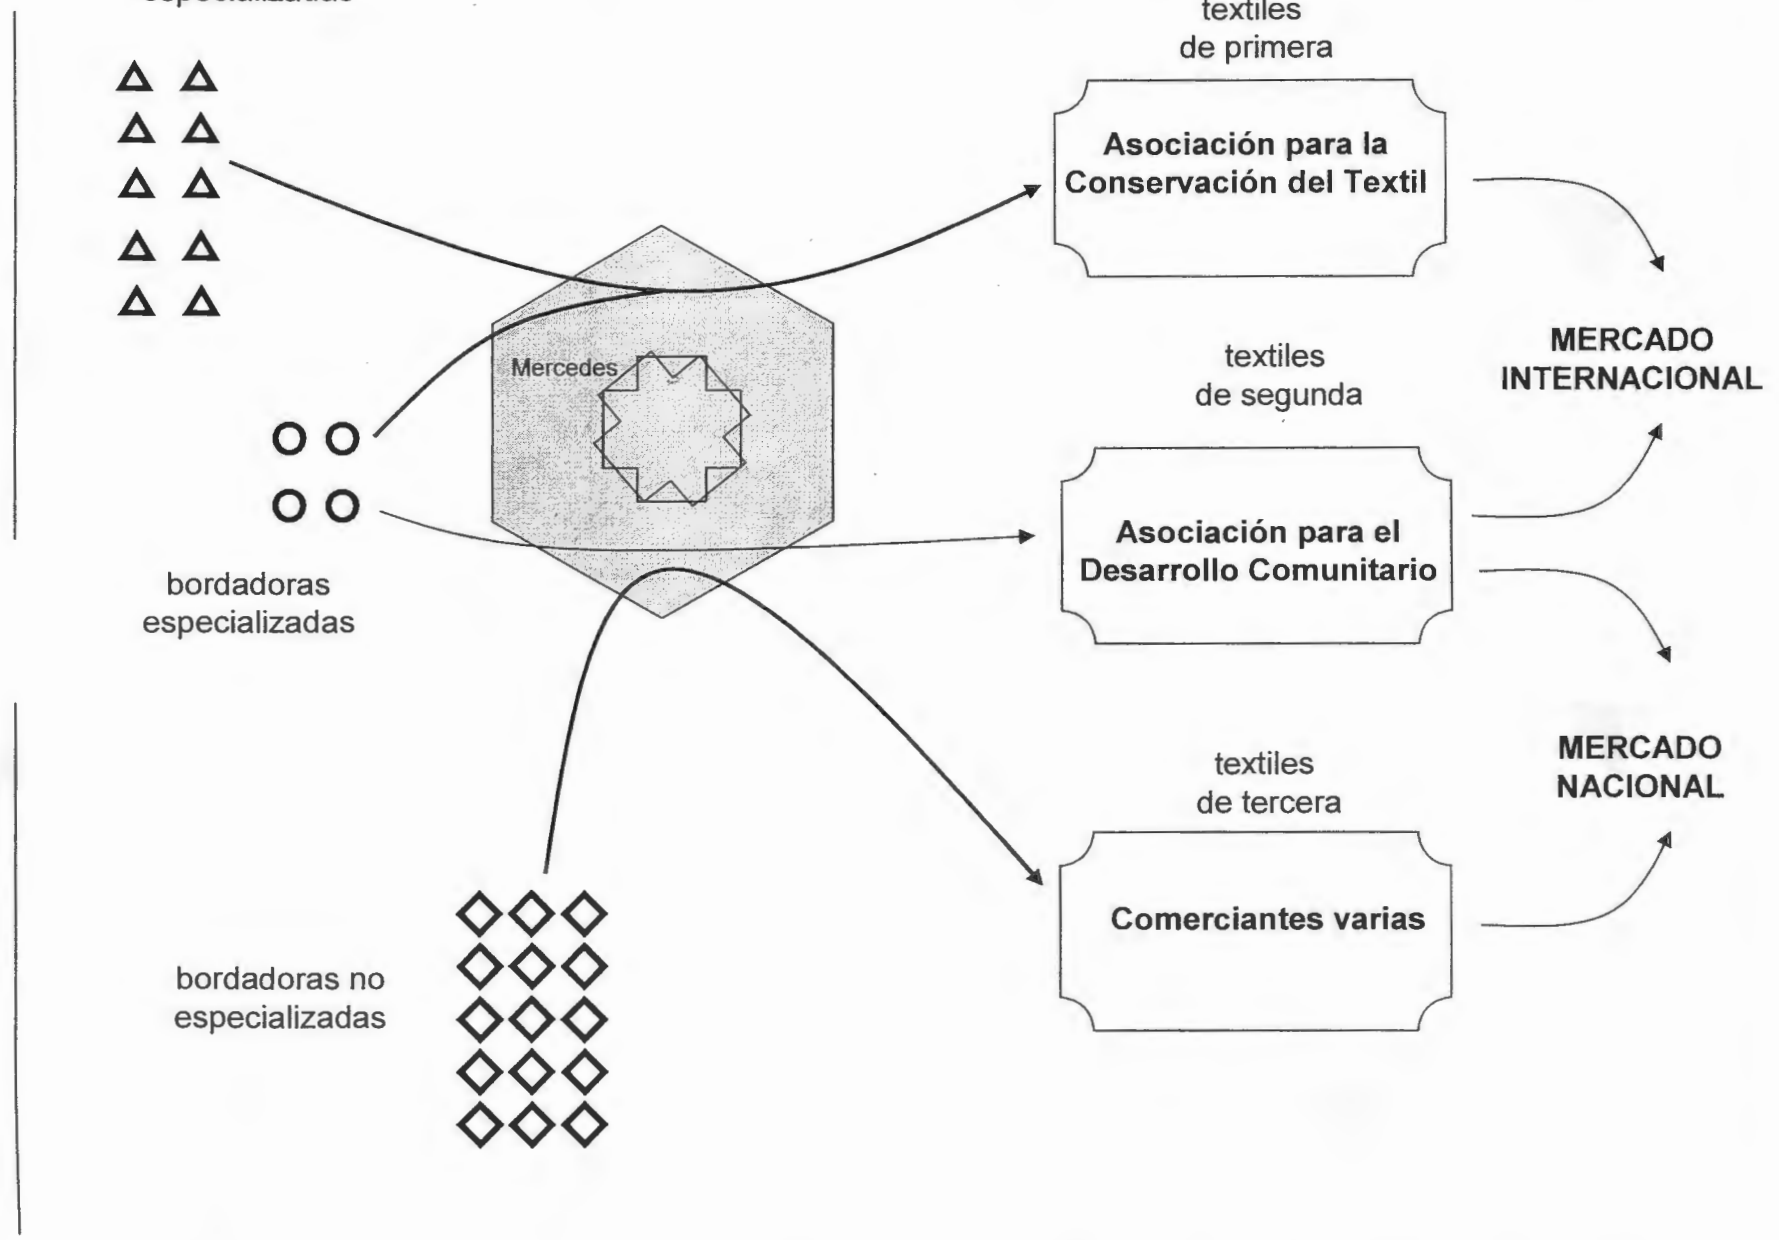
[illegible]

textiles de primera

Asociación para la Conservación del Textil

Mercedes

MERCADO INTERNACIONAL

textiles de segunda

Asociación para el Desarrollo Comunitario

bordadoras especializadas

MERCADO NACIONAL

textiles de tercera

Comerciantes varias

bordadoras no especializadas